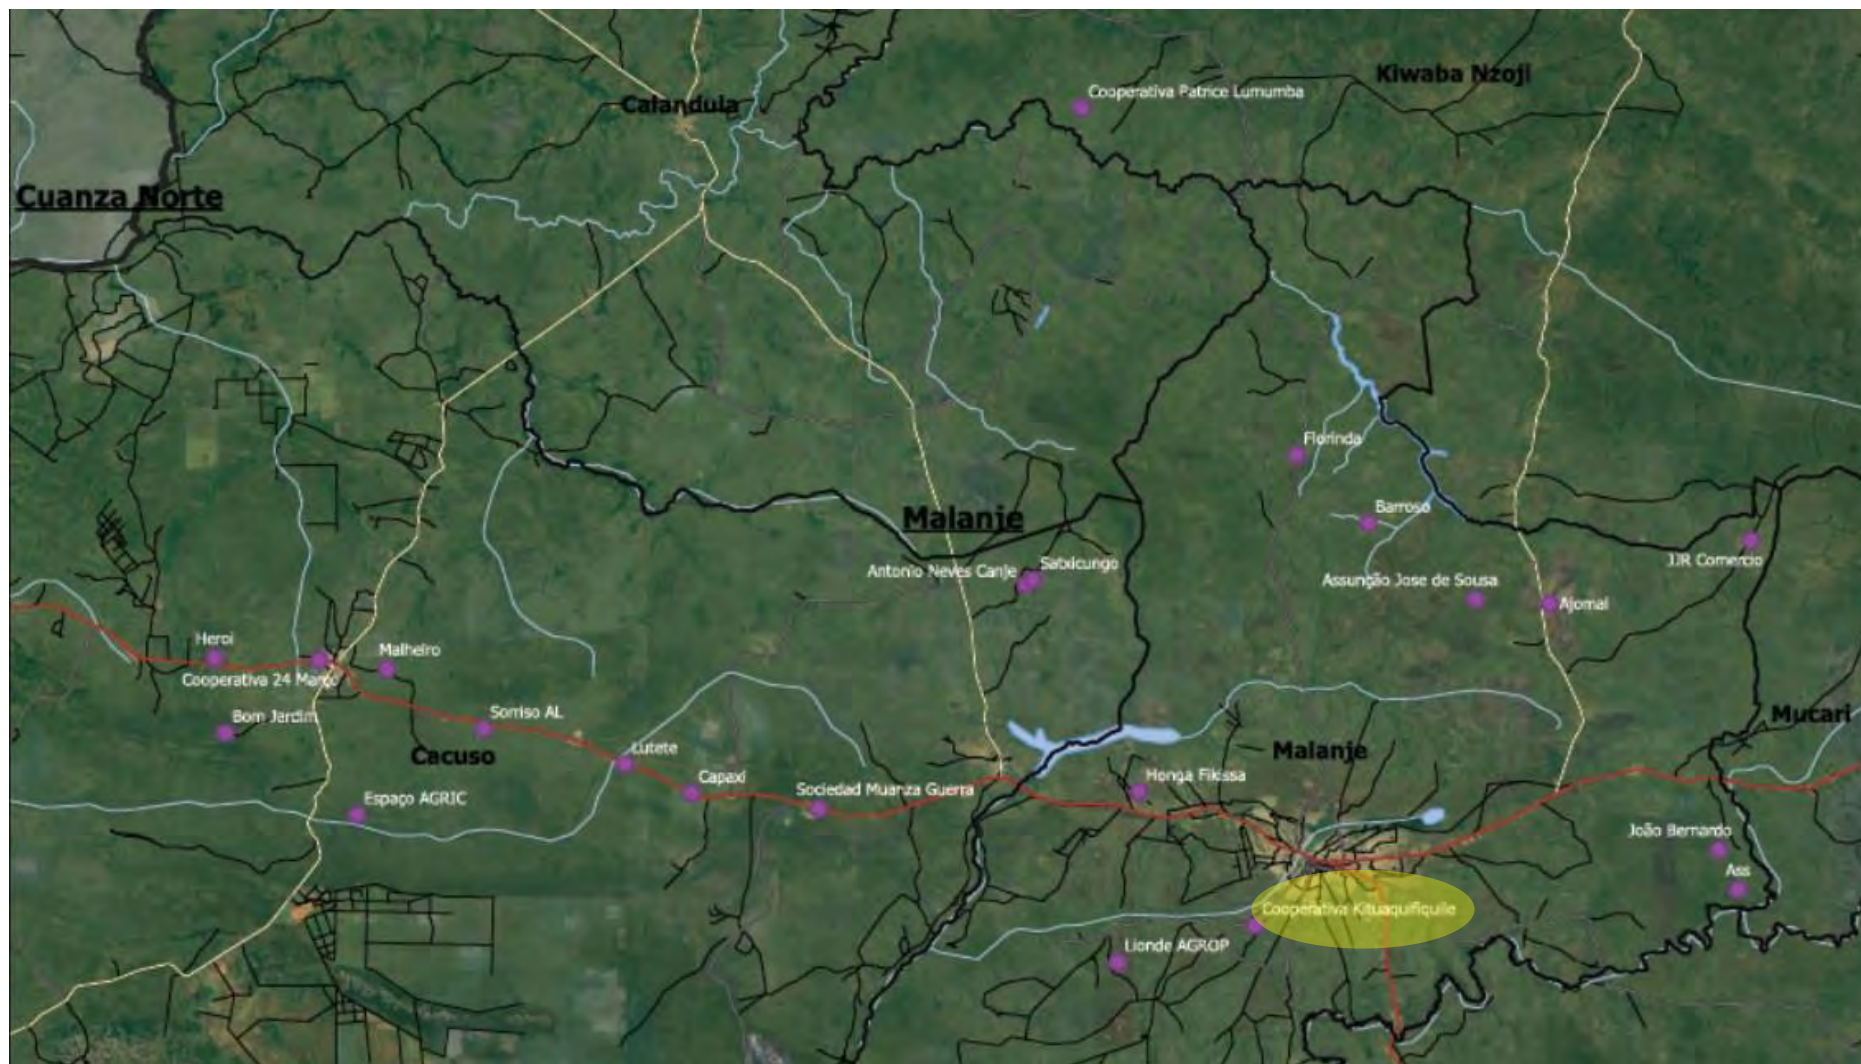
Calandula
Cooperativa Patrice Lumumba
Kiwaba Nzoji
Cuanza Norte
Florinda
Barroso
Malanje
Sabicungo
Antonio Neves Canje
Assunção Jose de Sousa
Ajomal
JJR Comercio
Heroi
Cooperativa 24 Março
Malheiro
Bom Jardim
Sorriso AL
Cacuso
Lutete
Capaxi
Sociedad Muanza Guerra
Espaço AGRIC
Honga Fikssa
Malanje
Mucari
João Bernardo
Ass
Cooperativa Kituaquifiquile
Lionde AGROP